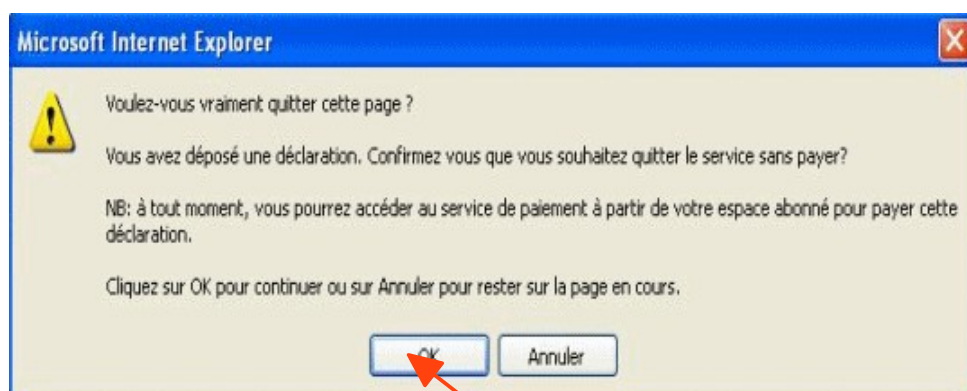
Microsoft Internet Explorer

Voulez-vous vraiment quitter cette page ?

Vous avez déposé une déclaration. Confirmez vous que vous souhaitez quitter le service sans payer?

NB: à tout moment, vous pourrez accéder au service de paiement à partir de votre espace abonné pour payer cette déclaration.

Cliquez sur OK pour continuer ou sur Annuler pour rester sur la page en cours.

OK Annuler